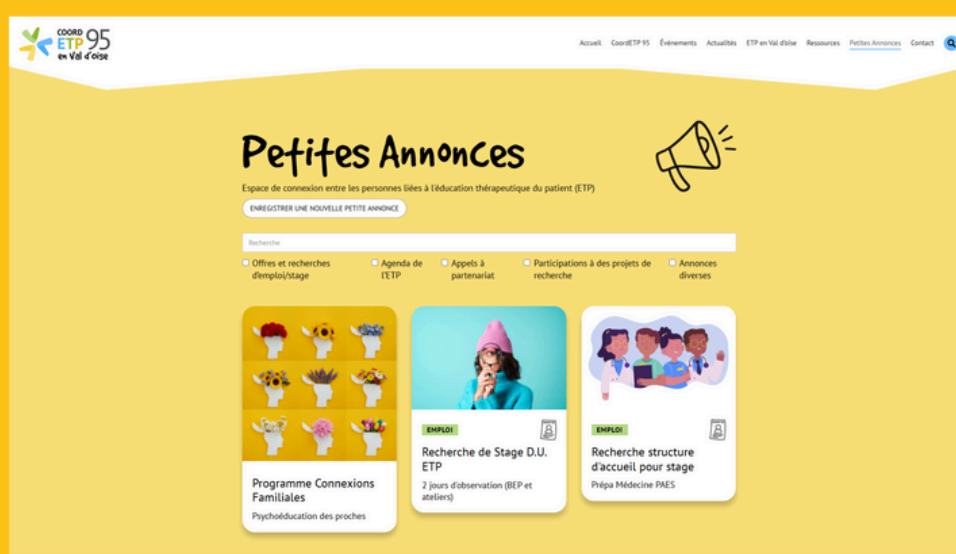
COORD ETP 95 en Val d'oise

Accueil CoordETP 95 Événements Actualités ETP en Val d'oise Ressources Petites Annonces Contact

Petites Annonces

Espace de connexion entre les personnes liées à l'éducation thérapeutique du patient (ETP)

ENREGISTRER UNE NOUVELLE PETITE ANNONCE

Recherche

Offres et recherches d'emploi/stage

Agenda de l'ETP

Appels à partenariat

Participations à des projets de recherche

Annonces diverses

Programme Connexions Familiales

Psychoéducation des proches

EMPLOI

Recherche de Stage D.U. ETP

2 jours d'observation (BEP et ateliers)

EMPLOI

Recherche structure d'accueil pour stage

Prépa Médecine PAES